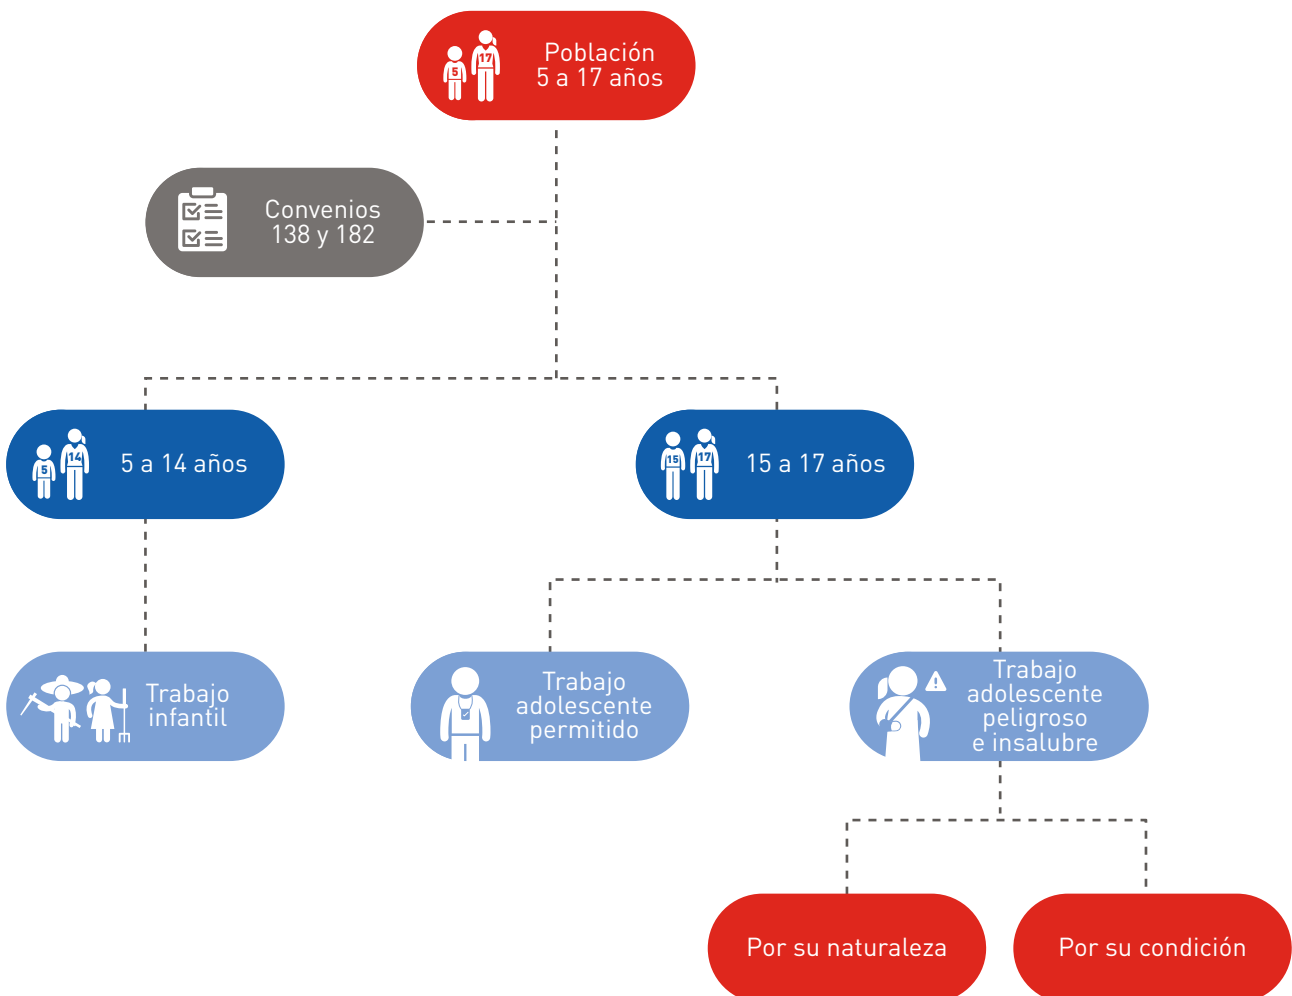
5 17 Población 5 a 17 años

Convenios 138 y 182

5 14 5 a 14 años

15 17 15 a 17 años

5 Trabajo infantil

Trabajo adolescente permitido

Trabajo adolescente peligroso e insalubre

Por su naturaleza

Por su condición